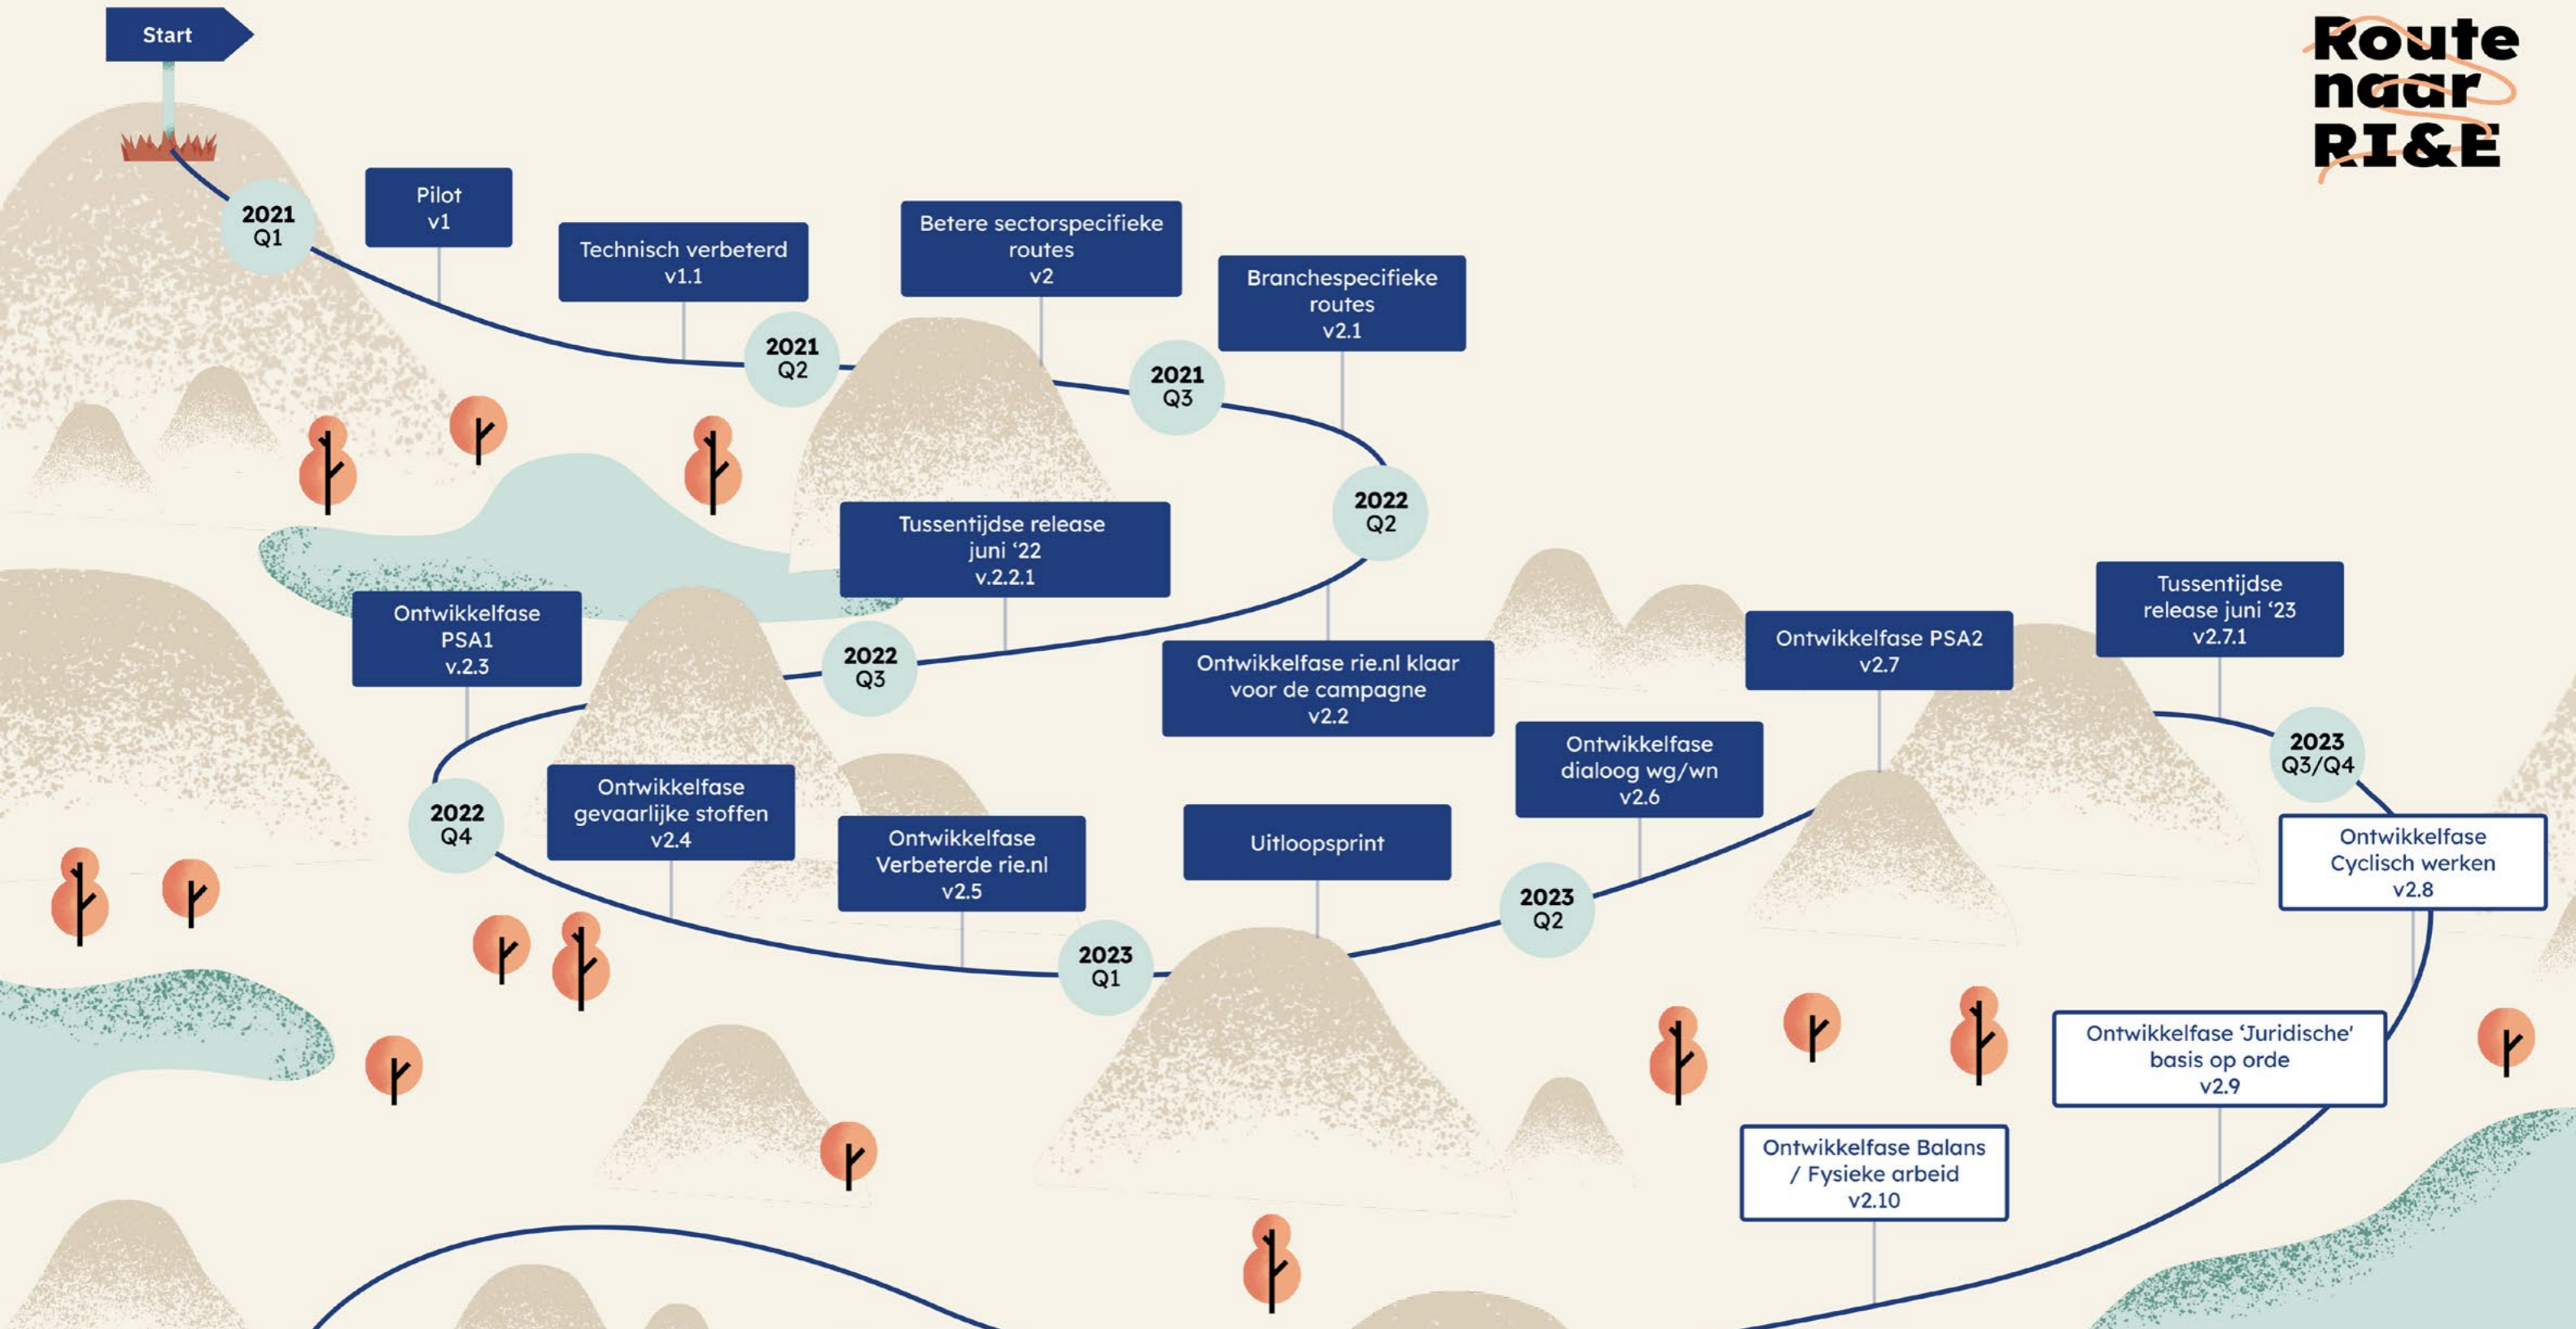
Start

Route naar RI&E

2021 Q1

Pilot v1

Technisch verbeterd v1.1

2021 Q2

Betere sectorspecifieke routes v2

2021 Q3

Branchespecifieke routes v2.1

2022 Q2

Tussentijdse release juni ‘22 v.2.2.1

Ontwikkelfase rie.nl klaar voor de campagne v2.2

2022 Q3

Ontwikkelfase PSA1 v.2.3

2022 Q4

Ontwikkelfase gevaarlijke stoffen v2.4

Ontwikkelfase Verbeterde rie.nl v2.5

2023 Q1

Uitloopsprint

2023 Q2

Ontwikkelfase dialoog wg/wn v2.6

Ontwikkelfase PSA2 v2.7

Tussentijdse release juni ‘23 v2.7.1

2023 Q3/Q4

Ontwikkelfase Cyclisch werken v2.8

Ontwikkelfase ‘Juridische’ basis op orde v2.9

Ontwikkelfase Balans / Fysieke arbeid v2.10